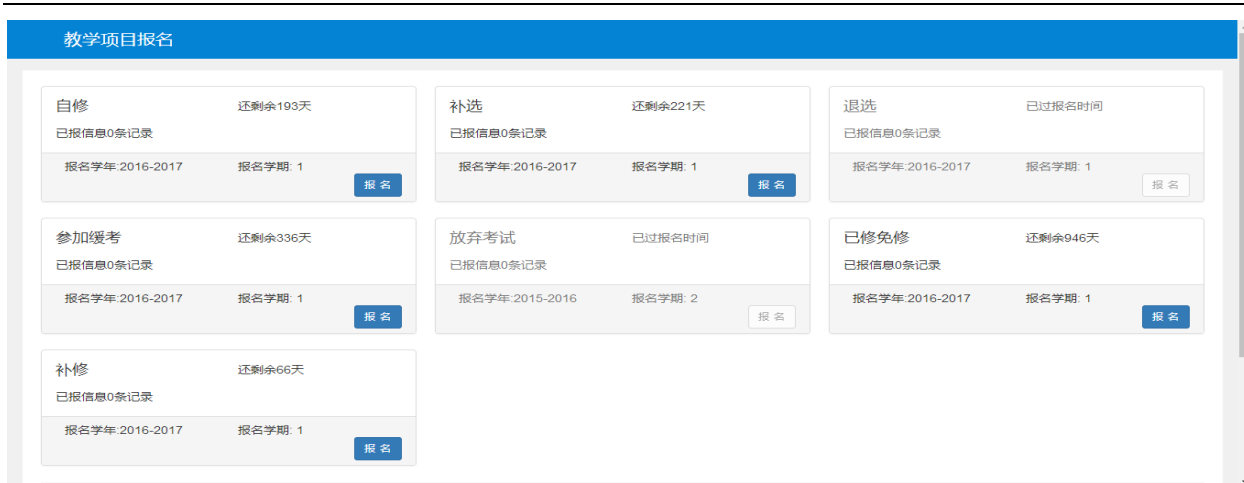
教学项目报名

自修 还剩余193天
已报信息0条记录
报名学年:2016-2017 报名学期: 1
报 名

补选 还剩余221天
已报信息0条记录
报名学年:2016-2017 报名学期: 1
报 名

退选 已过报名时间
已报信息0条记录
报名学年:2016-2017 报名学期: 1
报 名

参加缓考 还剩余336天
已报信息0条记录
报名学年:2016-2017 报名学期: 1
报 名

放弃考试 已过报名时间
已报信息0条记录
报名学年:2015-2016 报名学期: 2
报 名

已修免修 还剩余946天
已报信息0条记录
报名学年:2016-2017 报名学期: 1
报 名

补修 还剩余66天
已报信息0条记录
报名学年:2016-2017 报名学期: 1
报 名